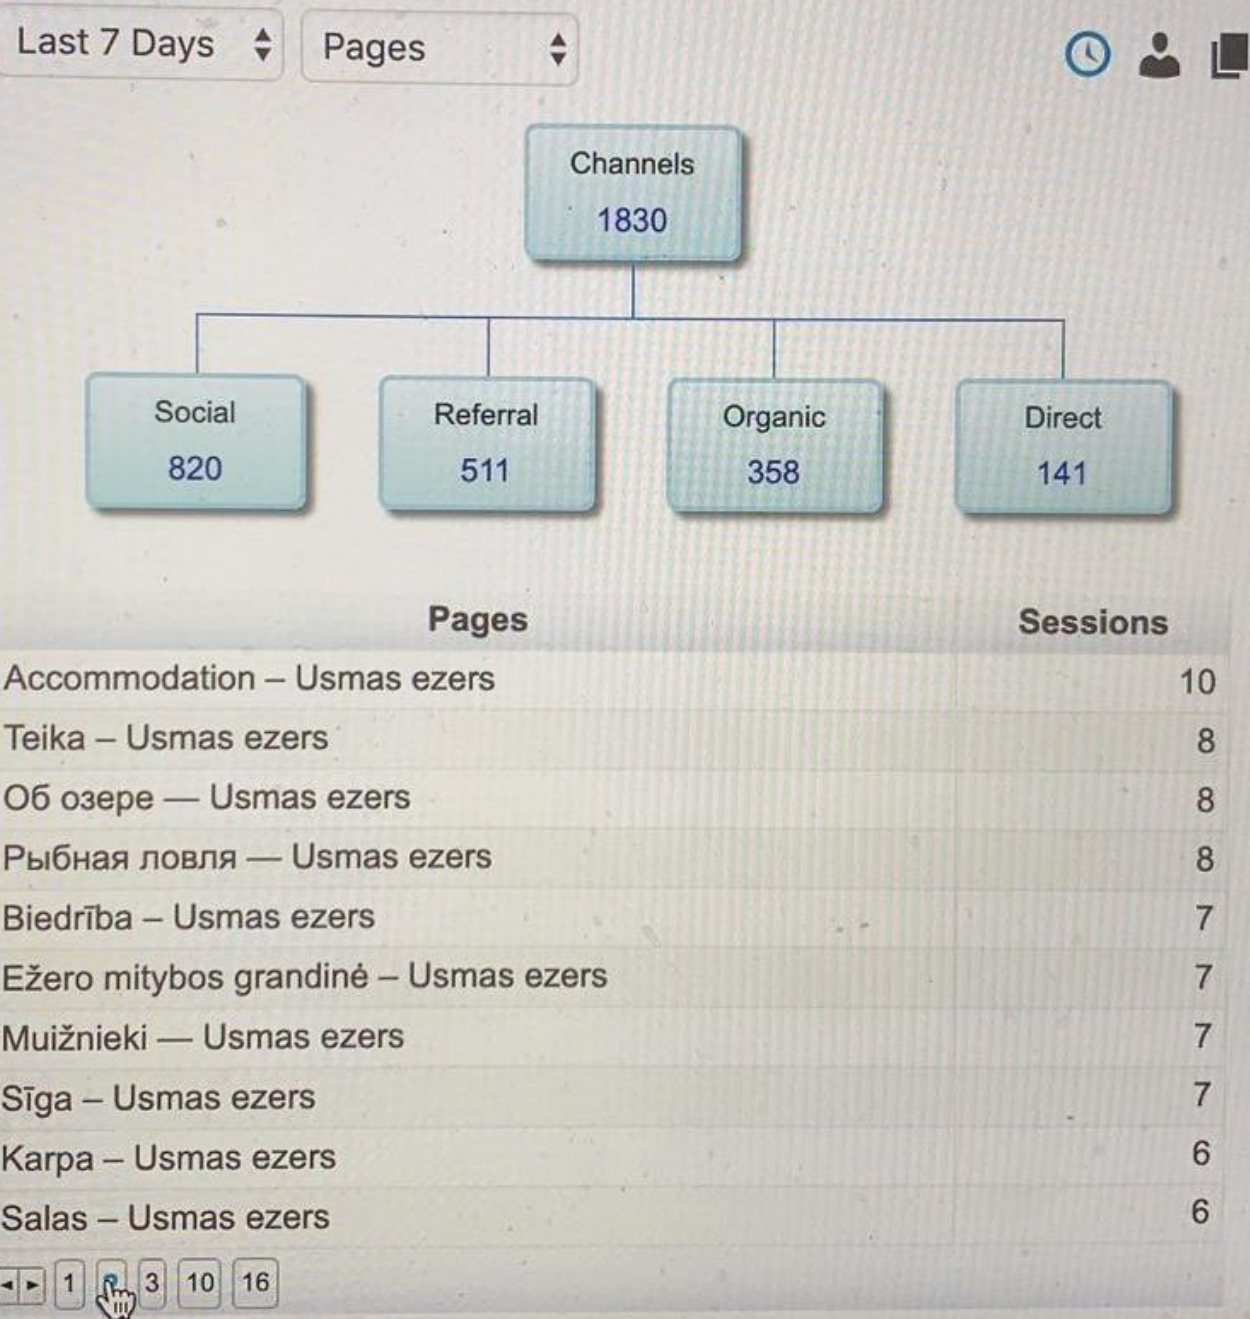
Last 7 Days
Pages

Channels
1830

Social
820

Referral
511

Organic
358

Direct
141

| Pages | Sessions |
|---|---|
| Accommodation – Usmas ezers | 10 |
| Teika – Usmas ezers | 8 |
| Об озере — Usmas ezers | 8 |
| Рыбная ловля — Usmas ezers | 8 |
| Biedrība – Usmas ezers | 7 |
| Ežero mitybos grandinė – Usmas ezers | 7 |
| Muižnieki — Usmas ezers | 7 |
| Sīga – Usmas ezers | 7 |
| Karpa – Usmas ezers | 6 |
| Salas – Usmas ezers | 6 |

1 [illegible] 3 10 16